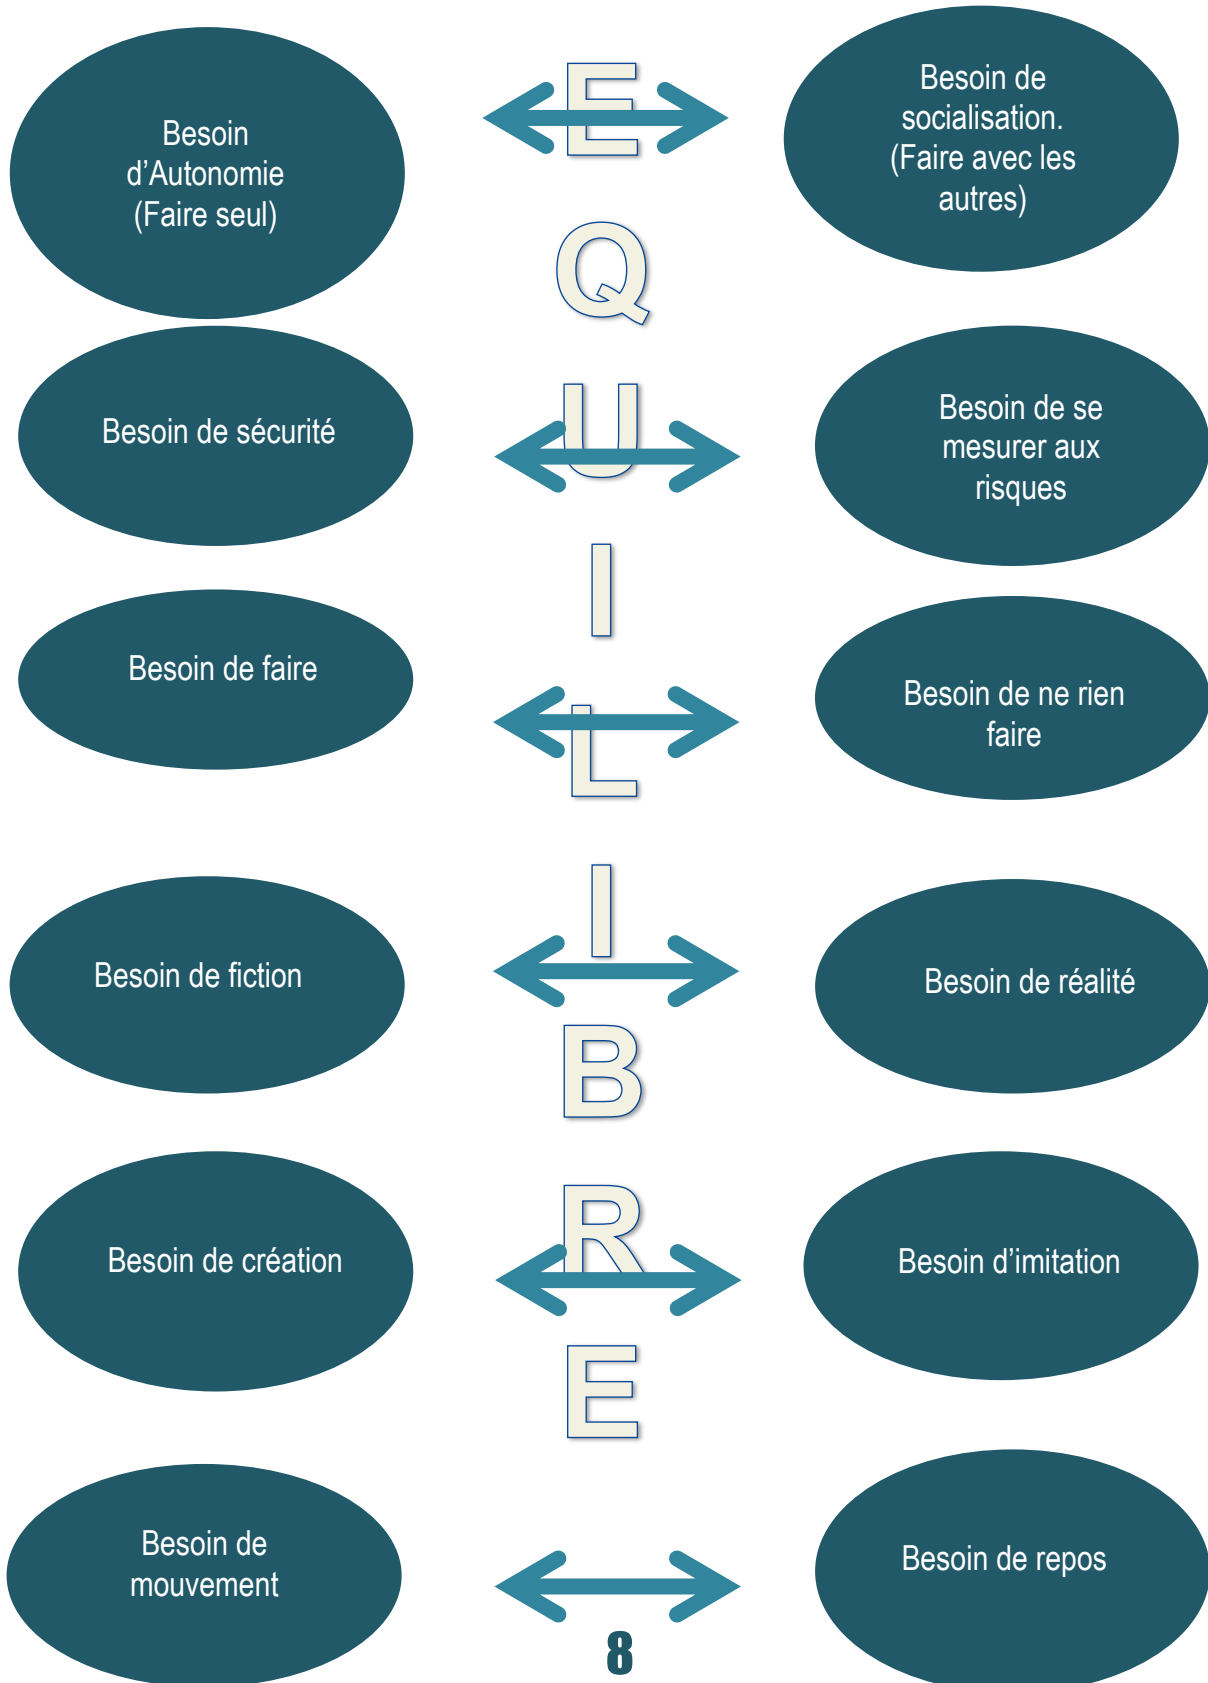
Besoin d'Autonomie (Faire seul)

E

Besoin de socialisation. (Faire avec les autres)

Q

Besoin de sécurité

U

Besoin de se mesurer aux risques

I

Besoin de faire

L

Besoin de ne rien faire

I

Besoin de fiction

Besoin de réalité

B

R

Besoin de création

Besoin d'imitation

E

Besoin de mouvement

Besoin de repos

8